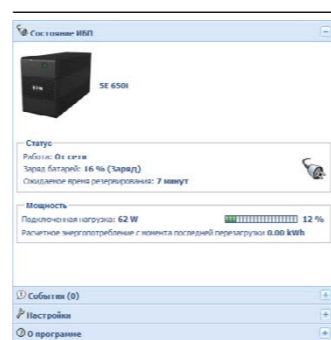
Состояние ИБП

5E 650I

Статус
Работа: От сети
Заряд батарей: 16 % (Заряд)
Ожидаемое время резервирования: 7 минут

Мощность
Подключенная нагрузка: 62 W
12 %
Расчетное энергопотребление с момента последней перезагрузки 0.00 kWh

События (0)
Настройки
О программе